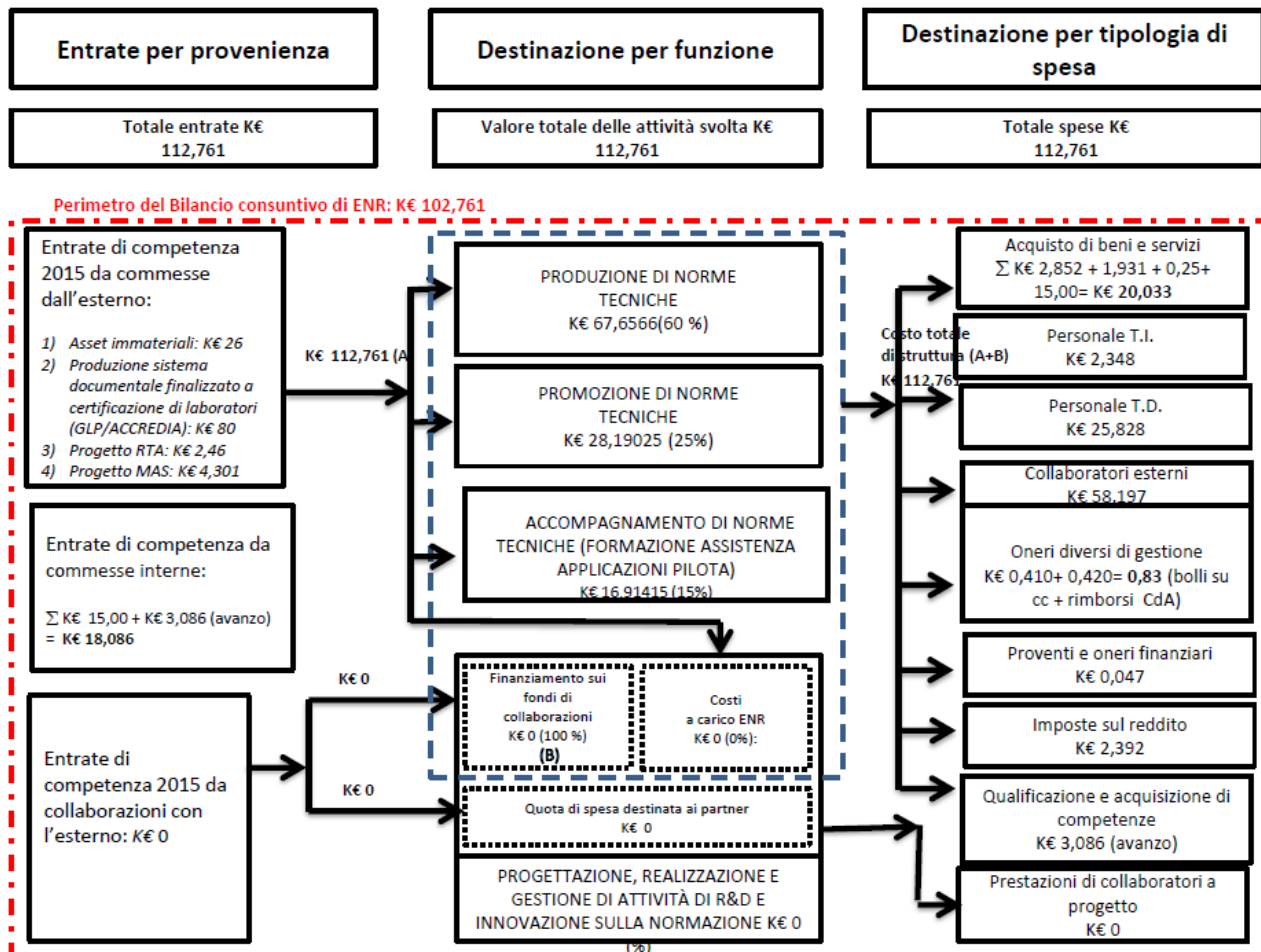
Entrate per provenienza

Destinazione per funzione

Destinazione per tipologia di spesa

Totale entrate K€ 112,761

Valore totale delle attività svolta K€ 112,761

Totale spese K€ 112,761

Perimetro del Bilancio consuntivo di ENR: K€ 102,761

Entrate di competenza 2015 da commesse dall'esterno:

1) Asset immateriali: K€ 26
2) Produzione sistema documentale finalizzato a certificazione di laboratori (GLP/ACCREDIA): K€ 80
3) Progetto RTA: K€ 2,46
4) Progetto MAS: K€ 4,301

K€ 112,761 (A)

Entrate di competenza da commesse interne:

$\sum$ K€ 15,00 + K€ 3,086 (avanzo) = K€ 18,086

K€ 0

Entrate di competenza 2015 da collaborazioni con l'esterno: K€ 0

K€ 0

PRODUZIONE DI NORME TECNICHE K€ 67,6566(60 %)

PROMOZIONE DI NORME TECNICHE K€ 28,19025 (25%)

ACCOMPAGNAMENTO DI NORME TECNICHE (FORMAZIONE ASSISTENZA APPLICAZIONI PILOTA) K€ 16,91415 (15%)

Finanziamento sui fondi di collaborazioni K€ 0 (100 %) (B)

Costi a carico ENR K€ 0 (0%):

Quota di spesa destinata ai partner K€ 0

PROGETTAZIONE, REALIZZAZIONE E GESTIONE DI ATTIVITÀ DI R&D E INNOVAZIONE SULLA NORMAZIONE K€ 0 (%)

Costo totale distruttura (A+B) K€ 112,761

Acquisto di beni e servizi $\sum$ K€ 2,852 + 1,931 + 0,25+ 15,00= K€ 20,033

Personale T.I. K€ 2,348

Personale T.D. K€ 25,828

Collaboratori esterni K€ 58,197

Oneri diversi di gestione K€ 0,410+ 0,420= 0,83 (bolli su cc + rimborsi CdA)

Proventi e oneri finanziari K€ 0,047

Imposte sul reddito K€ 2,392

Qualificazione e acquisizione di competenze K€ 3,086 (avanzo)

Prestazioni di collaboratori a progetto K€ 0